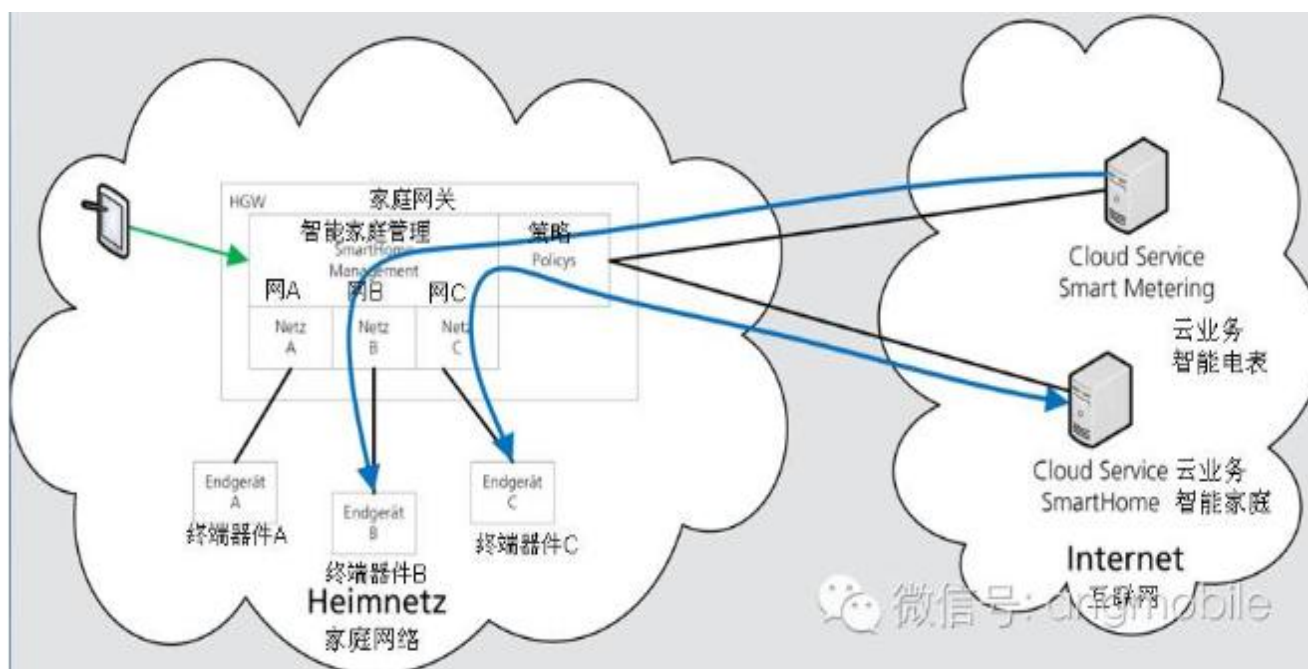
HGW 家庭网关

智能家庭管理
SmartHome Management

策略
Policys

网A 网B 网C

Netz A

Netz B

Netz C

Endgerät A
终端器件A

Endgerät B
终端器件B

Endgerät C
终端器件C

Heimnetz
家庭网络

Cloud Service
Smart Metering
云业务
智能电表

Cloud Service 云业务
SmartHome 智能家庭

Internet
互联网

微信号: dngmobile